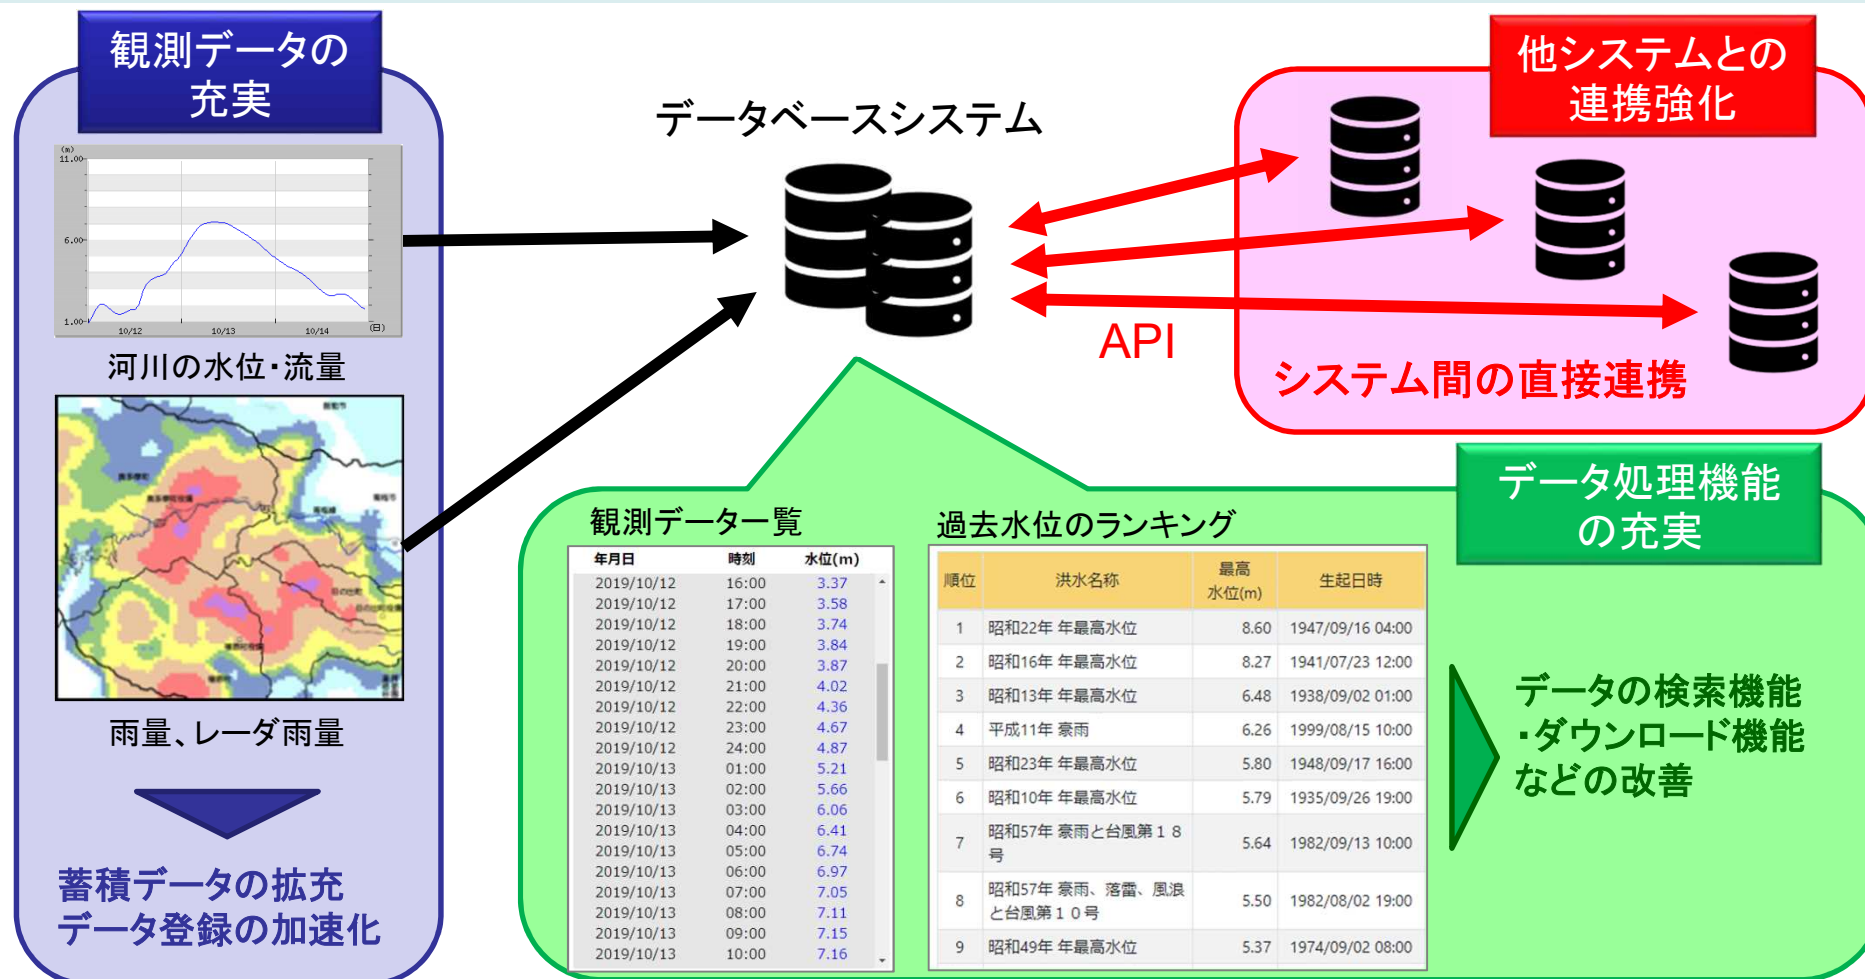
観測データの充実

(m)
11.00
6.00
1.00
10/12
10/13
10/14
(日)

河川の水位・流量

雨量、レーダ雨量

蓄積データの拡充
データ登録の加速化

データベースシステム

他システムとの連携強化

API

システム間の直接連携

データ処理機能の充実

観測データ一覧

| 年月日 | 時刻 | 水位(m) |
|---|---|---|
| 2019/10/12 | 16:00 | 3.37 |
| 2019/10/12 | 17:00 | 3.58 |
| 2019/10/12 | 18:00 | 3.74 |
| 2019/10/12 | 19:00 | 3.84 |
| 2019/10/12 | 20:00 | 3.87 |
| 2019/10/12 | 21:00 | 4.02 |
| 2019/10/12 | 22:00 | 4.36 |
| 2019/10/12 | 23:00 | 4.67 |
| 2019/10/12 | 24:00 | 4.87 |
| 2019/10/13 | 01:00 | 5.21 |
| 2019/10/13 | 02:00 | 5.66 |
| 2019/10/13 | 03:00 | 6.06 |
| 2019/10/13 | 04:00 | 6.41 |
| 2019/10/13 | 05:00 | 6.74 |
| 2019/10/13 | 06:00 | 6.97 |
| 2019/10/13 | 07:00 | 7.05 |
| 2019/10/13 | 08:00 | 7.11 |
| 2019/10/13 | 09:00 | 7.15 |
| 2019/10/13 | 10:00 | 7.16 |

過去水位のランキング

| 順位 | 洪水名称 | 最高水位(m) | 生起日時 |
|---|---|---|---|
| 1 | 昭和22年 年最高水位 | 8.60 | 1947/09/16 04:00 |
| 2 | 昭和16年 年最高水位 | 8.27 | 1941/07/23 12:00 |
| 3 | 昭和13年 年最高水位 | 6.48 | 1938/09/02 01:00 |
| 4 | 平成11年 豪雨 | 6.26 | 1999/08/15 10:00 |
| 5 | 昭和23年 年最高水位 | 5.80 | 1948/09/17 16:00 |
| 6 | 昭和10年 年最高水位 | 5.79 | 1935/09/26 19:00 |
| 7 | 昭和57年 豪雨と台風第１８号 | 5.64 | 1982/09/13 10:00 |
| 8 | 昭和57年 豪雨、落雷、風浪と台風第１０号 | 5.50 | 1982/08/02 19:00 |
| 9 | 昭和49年 年最高水位 | 5.37 | 1974/09/02 08:00 |

データの検索機能
・ダウンロード機能
などの改善